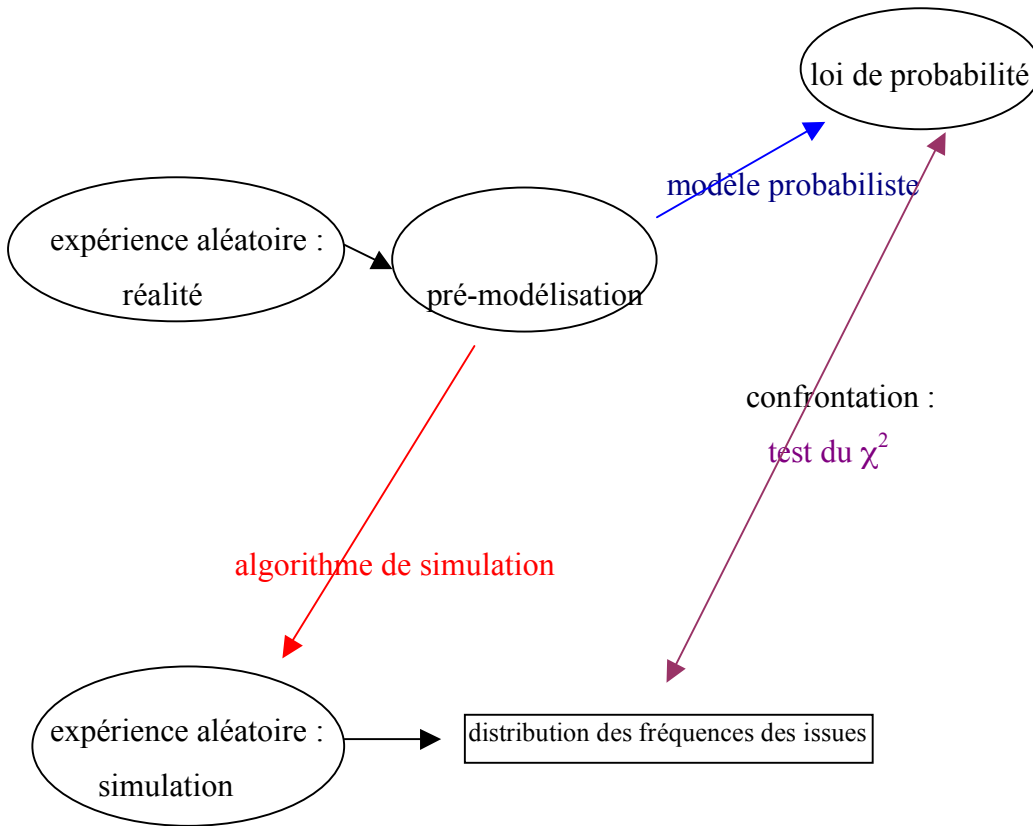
loi de probabilité

modèle probabiliste

expérience aléatoire : réalité

pré-modélisation

confrontation : test du $\chi^2$

algorithme de simulation

expérience aléatoire : simulation

distribution des fréquences des issues